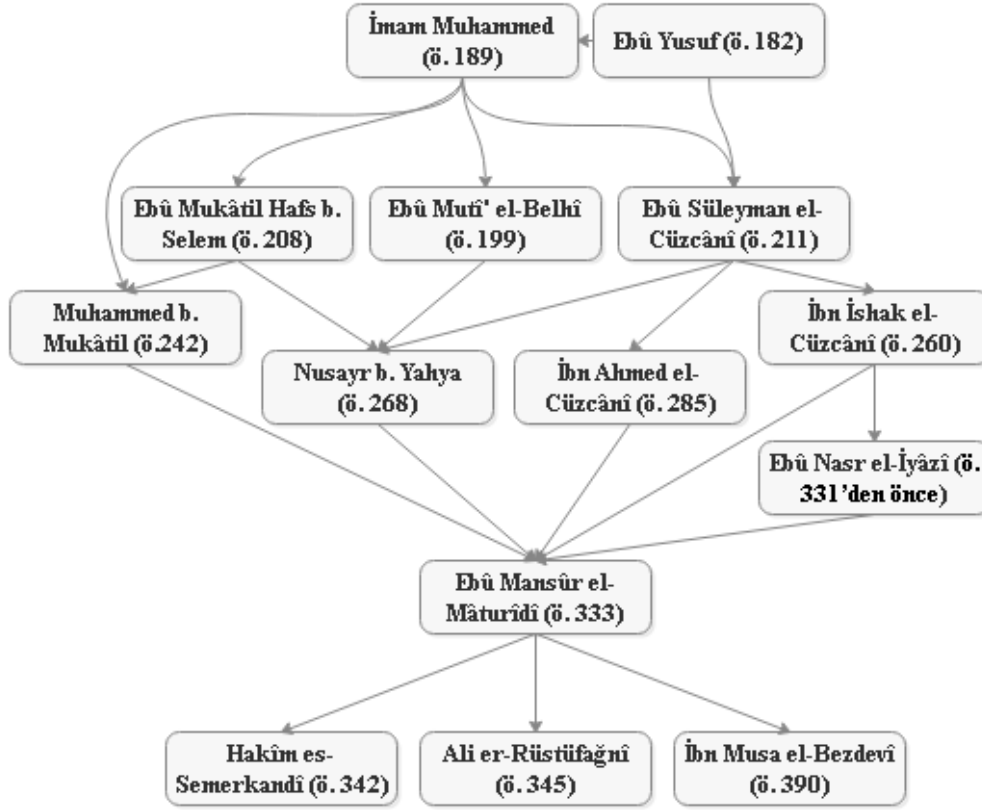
İmam Muhammed (ö. 189)

Ebû Yusuf (ö. 182)

Ebû Mukâtil Hafs b. Selem (ö. 208)

Ebû Mutî' el-Belhî (ö. 199)

Ebû Süleyman el-Cüzcânî (ö. 211)

Muhammed b. Mukâtil (ö.242)

Nusayr b. Yahya (ö. 268)

İbn Ahmed el-Cüzcânî (ö. 285)

İbn İshak el-Cüzcânî (ö. 260)

Ebû Nasr el-İyâzî (ö. 331'den önce)

Ebû Mansûr el-Mâturîdî (ö. 333)

Hakîm es-Semerkandî (ö. 342)

Ali er-Rüstüfağnî (ö. 345)

İbn Musa el-Bezdevî (ö. 390)